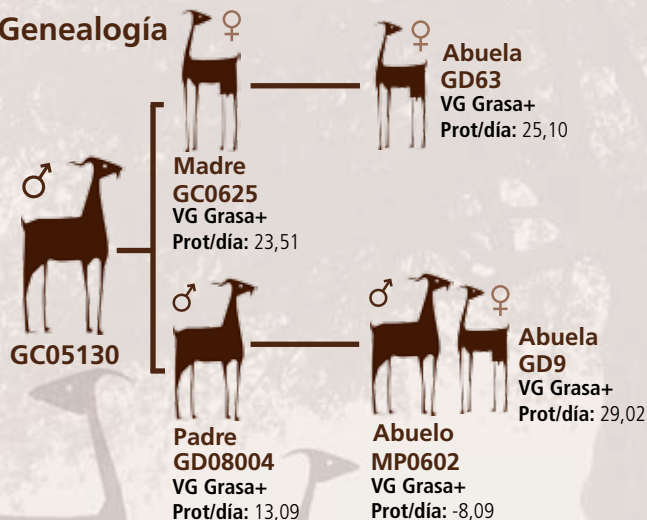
Genealogía ♀

♀ Abuela
GD63
VG Grasa+
Prot/día: 25,10

♂

Madre
GC0625
VG Grasa+
Prot/día: 23,51

GC05130

♂

Padre
GD08004
VG Grasa+
Prot/día: 13,09

♂ ♀

Abuelo
MP0602
VG Grasa+
Prot/día: -8,09

Abuela
GD9
VG Grasa+
Prot/día: 29,02